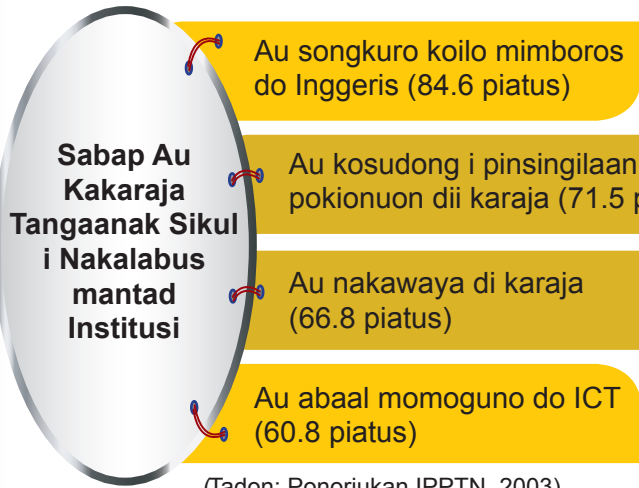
Sabap Au Kakaraja Tangaanak Sikul i Nakalabus mantad Institusi

Au songkuro koilo mimboros do Inggeris (84.6 piatus)

Au kosudong i pinsingilaan pokionuon dii karaja (71.5 p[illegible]

Au nakawaya di karaja (66.8 piatus)

Au abaal momoguno do ICT (60.8 piatus)

(Tadon: Ponorijukan IPPTN, 2003)